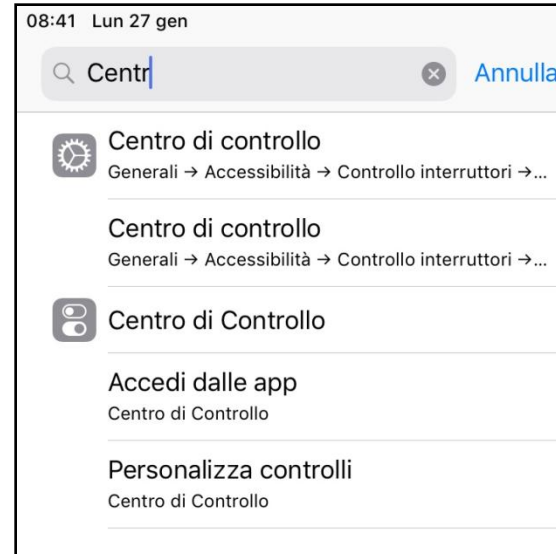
08:41 Lun 27 gen

Centr

Annulla

Centro di controllo
Generali → Accessibilità → Controllo interruttori →...

Centro di controllo
Generali → Accessibilità → Controllo interruttori →...

Centro di Controllo

Accedi dalle app
Centro di Controllo

Personalizza controlli
Centro di Controllo